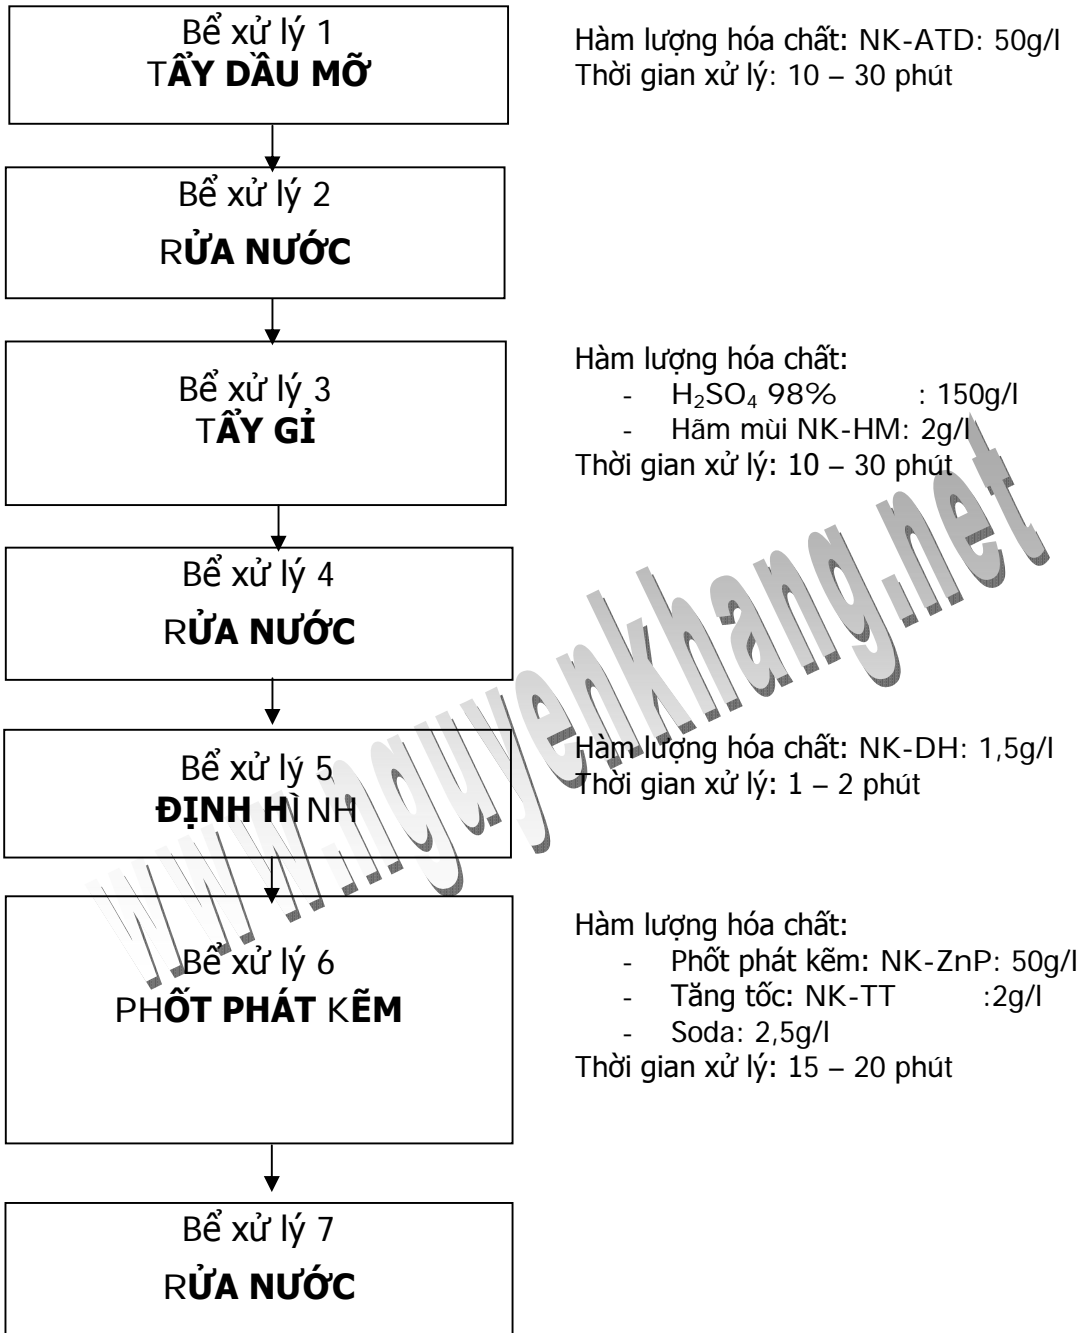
Bể xử lý 1
TẨY DẦU MỠ

Hàm lượng hóa chất: NK-ATD: 50g/l
Thời gian xử lý: 10 – 30 phút

Bể xử lý 2
RỬA NƯỚC

Bể xử lý 3
TẨY GỈ

Hàm lượng hóa chất:
- $H_2SO_4$ 98% : 150g/l
- Hãm mùi NK-HM: 2g/l
Thời gian xử lý: 10 – 30 phút

Bể xử lý 4
RỬA NƯỚC

Bể xử lý 5
ĐỊNH HÌNH

Hàm lượng hóa chất: NK-DH: 1,5g/l
Thời gian xử lý: 1 – 2 phút

Bể xử lý 6
PHỐT PHÁT KẼM

Hàm lượng hóa chất:
- Phốt phát kẽm: NK-ZnP: 50g/l
- Tăng tốc: NK-TT :2g/l
- Soda: 2,5g/l
Thời gian xử lý: 15 – 20 phút

Bể xử lý 7
RỬA NƯỚC

www.nguyenkhang.net